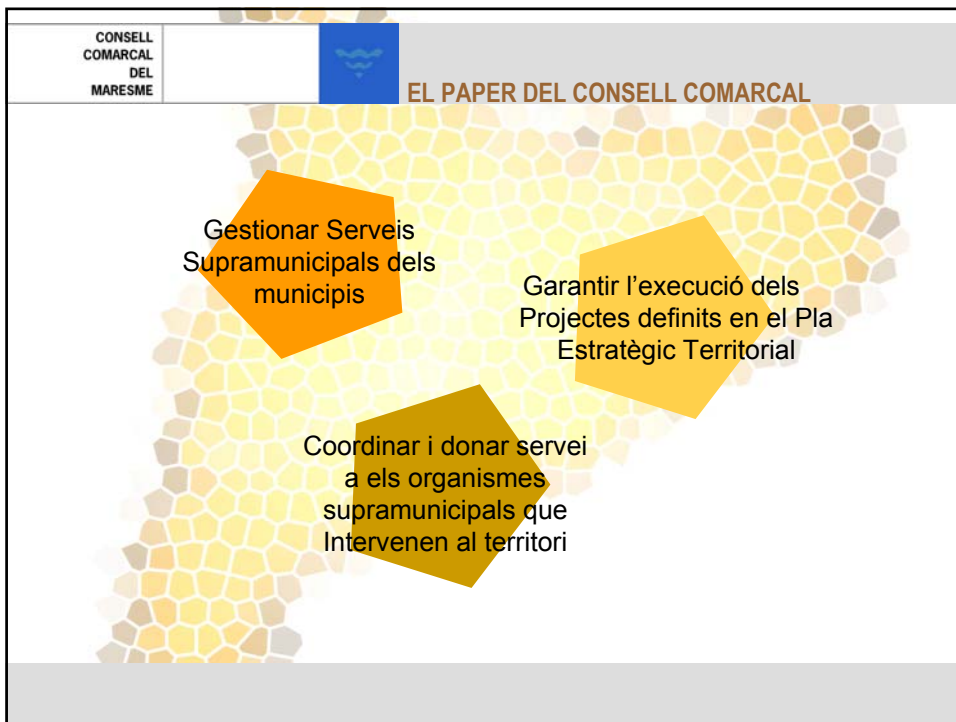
CONSELL COMARCAL DEL MARESME

EL PAPER DEL CONSELL COMARCAL

Gestionar Serveis Supramunicipals dels municipis

Garantir l'execució dels Projectes definits en el Pla Estratègic Territorial

Coordinar i donar servei a els organismes supramunicipals que Intervenen al territori